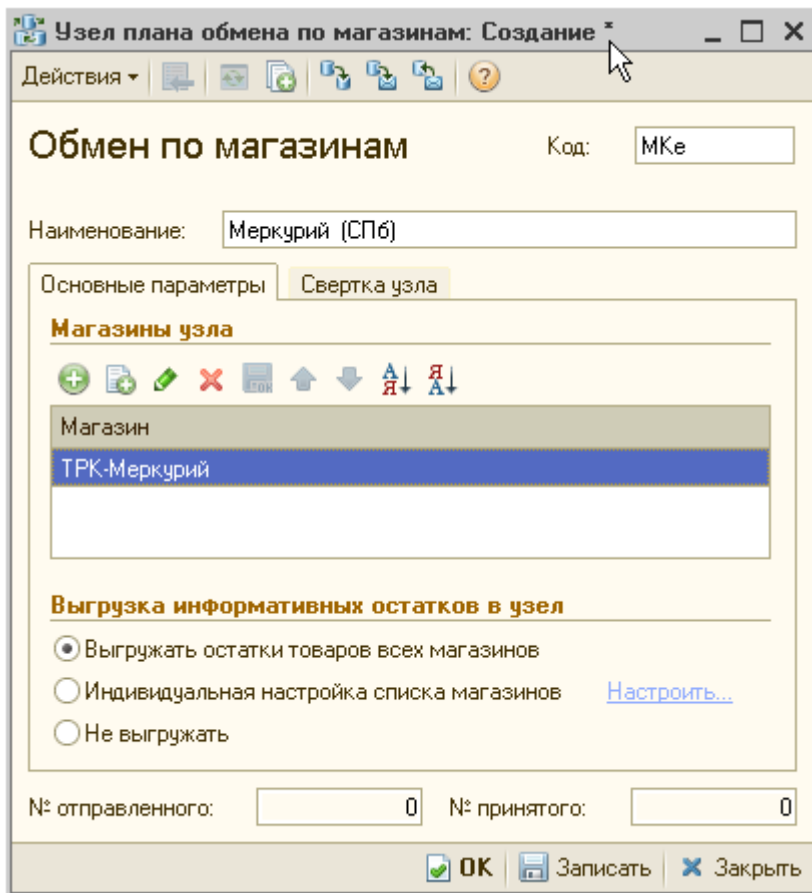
Узел плана обмена по магазинам: Создание *

Действия ▾

Обмен по магазинам

Код: МКе

Наименование: Меркурий (СПб)

Основные параметры | Свертка узла

Магазины узла

| Магазин |
|---|
| ТРК-Меркурий |

Выгрузка информативных остатков в узел

Выгружать остатки товаров всех магазинов

Индивидуальная настройка списка магазинов Настроить...

Не выгружать

№ отправленного: 0 № принятого: 0

OK Записать Закрыть